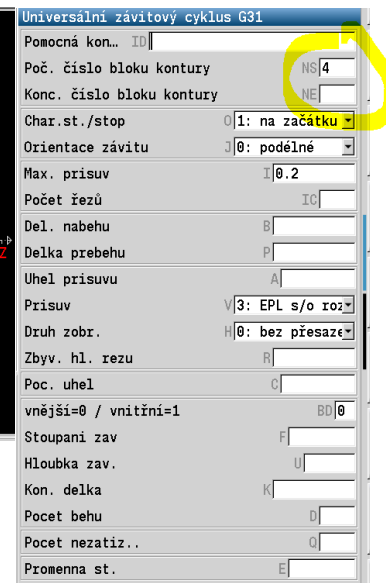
Universální závitový cyklus G31

| | | |
|---|---|---|
| Pomocná kon… | ID | |
| Poč. číslo bloku kontury | NS | 4 |
| Konc. číslo bloku kontury | NE | |
| Char.st./stop | O | 1: na začátku |
| Orientace závitu | J | 0: podélné |
| Max. prisuv | I | 0.2 |
| Počet řezů | IC | |
| Del. nabehu | B | |
| Delka prebehu | P | |
| Uhel prisuvu | A | |
| Prisuv | V | 3: EPL s/o roz |
| Druh zobr. | H | 0: bez přesaze |
| Zbyv. hl. rezu | R | |
| Poc. uhel | C | |
| vnější=0 / vnitřní=1 | BD | 0 |
| Stoupani zav | F | |
| Hloubka zav. | U | |
| Kon. delka | K | |
| Pocet behu | D | |
| Pocet nezatiz.. | Q | |
| Promenna st. | E | |

Z